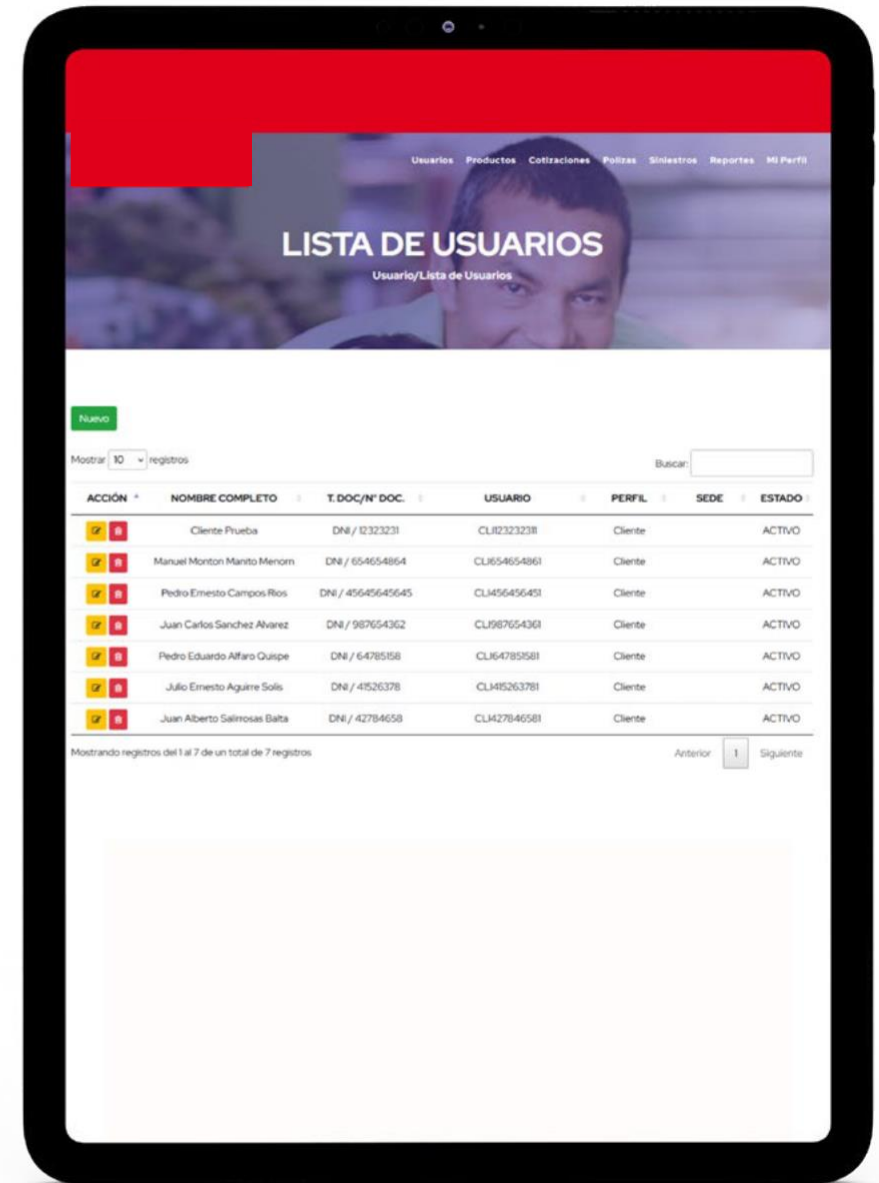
Usuarios Productos Cotizaciones Polizas Siniestros Reportes Mi Perfil

LISTA DE USUARIOS
Usuario/Lista de Usuarios

Nuevo

Mostrar 10 registros

Buscar:

| ACCIÓN | NOMBRE COMPLETO | T. DOC/Nº DOC. | USUARIO | PERFIL | SEDE | ESTADO |
|---|---|---|---|---|---|---|
| | Cliente Prueba | DNI / 12323231 | CLI123232311 | Cliente | | ACTIVO |
| | Manuel Monton Manito Menorn | DNI / 654654864 | CLI654654861 | Cliente | | ACTIVO |
| | Pedro Ernesto Campos Rios | DNI / 45645645645 | CLI456456451 | Cliente | | ACTIVO |
| | Juan Carlos Sanchez Alvarez | DNI / 987654362 | CLI987654361 | Cliente | | ACTIVO |
| | Pedro Eduardo Alfaro Quispe | DNI / 64785158 | CLI647851581 | Cliente | | ACTIVO |
| | Julio Ernesto Aguirre Solis | DNI / 41526378 | CLI415263781 | Cliente | | ACTIVO |
| | Juan Alberto Salirrosas Balta | DNI / 42784658 | CLI427846581 | Cliente | | ACTIVO |

Mostrando registros del 1 al 7 de un total de 7 registros

Anterior 1 Siguiente